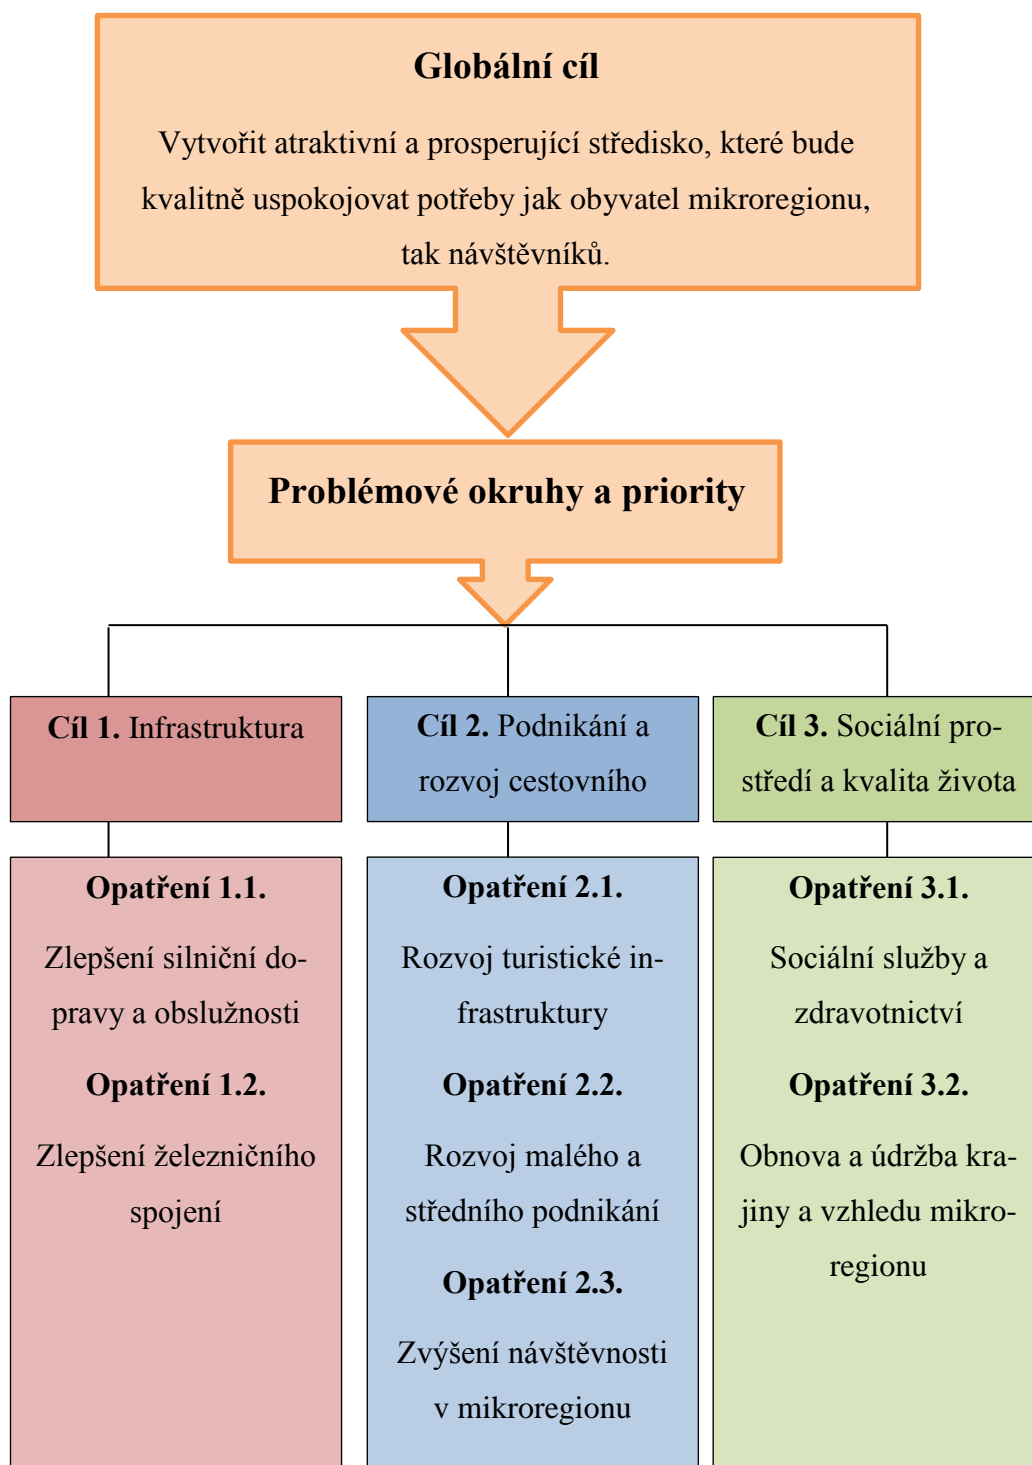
**Globální cíl**

Vytvořit atraktivní a prosperující středisko, které bude kvalitně uspokojovat potřeby jak obyvatel mikroregionu, tak návštěvníků.

**Problémové okruhy a priority**

**Cíl 1.** Infrastruktura

**Opatření 1.1.**

Zlepšení silniční dopravy a obslužnosti

**Opatření 1.2.**

Zlepšení železničního spojení

**Cíl 2.** Podnikání a rozvoj cestovního

**Opatření 2.1.**

Rozvoj turistické infrastruktury

**Opatření 2.2.**

Rozvoj malého a středního podnikání

**Opatření 2.3.**

Zvýšení návštěvnosti v mikroregionu

**Cíl 3.** Sociální prostředí a kvalita života

**Opatření 3.1.**

Sociální služby a zdravotnictví

**Opatření 3.2.**

Obnova a údržba krajiny a vzhledu mikroregionu